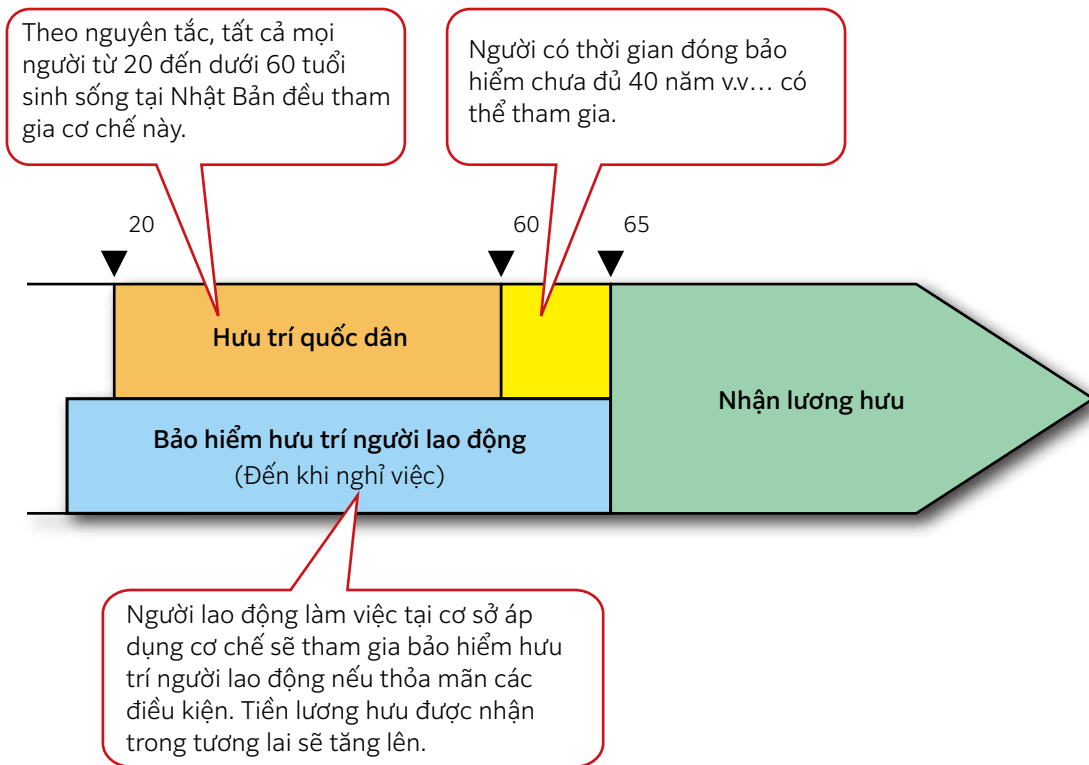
Theo nguyên tắc, tất cả mọi người từ 20 đến dưới 60 tuổi sinh sống tại Nhật Bản đều tham gia cơ chế này.

Người có thời gian đóng bảo hiểm chưa đủ 40 năm v.v… có thể tham gia.

20

60

65

Hưu trí quốc dân

Nhận lương hưu

Bảo hiểm hưu trí người lao động
(Đến khi nghỉ việc)

Người lao động làm việc tại cơ sở áp dụng cơ chế sẽ tham gia bảo hiểm hưu trí người lao động nếu thỏa mãn các điều kiện. Tiền lương hưu được nhận trong tương lai sẽ tăng lên.